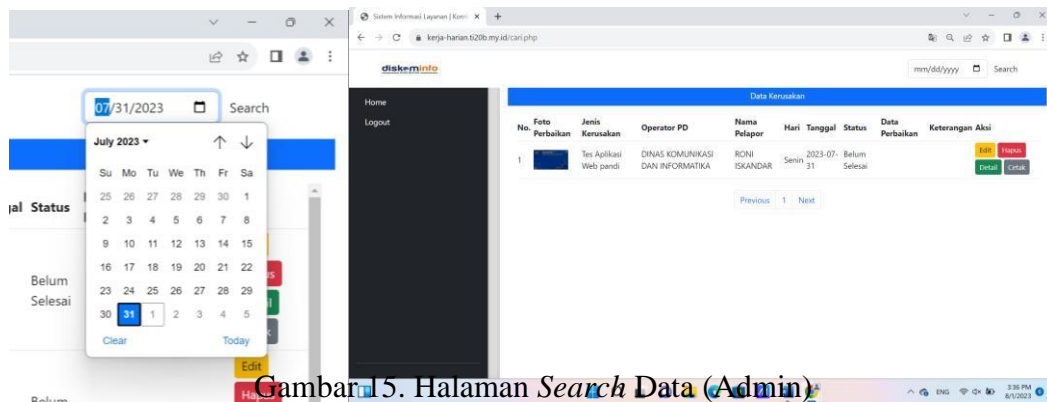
07/31/2023 Search

July 2023

| Su | Mo | Tu | We | Th | Fr | Sa |
|---|---|---|---|---|---|---|
| 25 | 26 | 27 | 28 | 29 | 30 | 1 |
| 2 | 3 | 4 | 5 | 6 | 7 | 8 |
| 9 | 10 | 11 | 12 | 13 | 14 | 15 |
| 16 | 17 | 18 | 19 | 20 | 21 | 22 |
| 23 | 24 | 25 | 26 | 27 | 28 | 29 |
| 30 | 31 | 1 | 2 | 3 | 4 | 5 |

Clear Today

gal Status

Belum Selesai

Edit

Belum

Sistem Informasi Layanan | Kerja

kerja-harian.ti20b.my.id/cari.php

diskominfo

mm/dd/yyyy Search

Home

Logout

Data Kerusakan

| No. | Foto Perbaikan | Jenis Kerusakan | Operator PD | Nama Pelapor | Hari | Tanggal | Status | Data Perbaikan | Keterangan | Aksi |
|---|---|---|---|---|---|---|---|---|---|---|
| 1 | | Tes Aplikasi Web pandi | DINAS KOMUNIKASI DAN INFORMATIKA | RONI ISKANDAR | Senin | 2023-07-31 | Belum Selesai | | | Edit Hapus Detail Cetak |

Previous 1 Next

ENG 3:36 PM 8/1/2023

Gambar 15. Halaman *Search* Data (Admin)